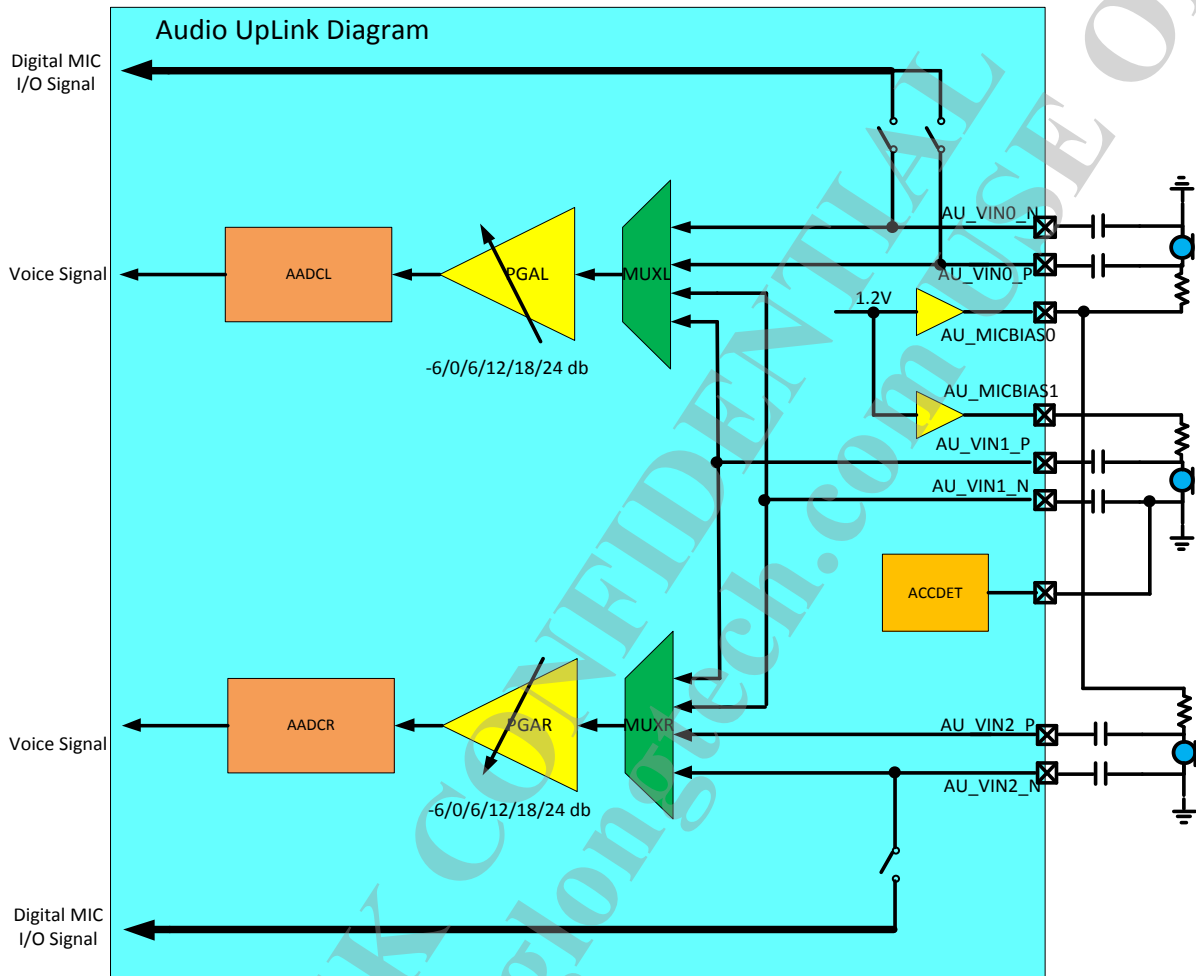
Audio UpLink Diagram

Digital MIC I/O Signal

Voice Signal

AADCL

PGAL

MUXL

-6/0/6/12/18/24 db

AU_VIN0_N

AU_VIN0_P

1.2V

AU_MICBIAS0

AU_MICBIAS1

AU_VIN1_P

AU_VIN1_N

ACCDET

Voice Signal

AADCR

PGAR

MUXR

-6/0/6/12/18/24 db

AU_VIN2_P

AU_VIN2_N

Digital MIC I/O Signal

CONFIDENTIAL

glongtech.com USE O